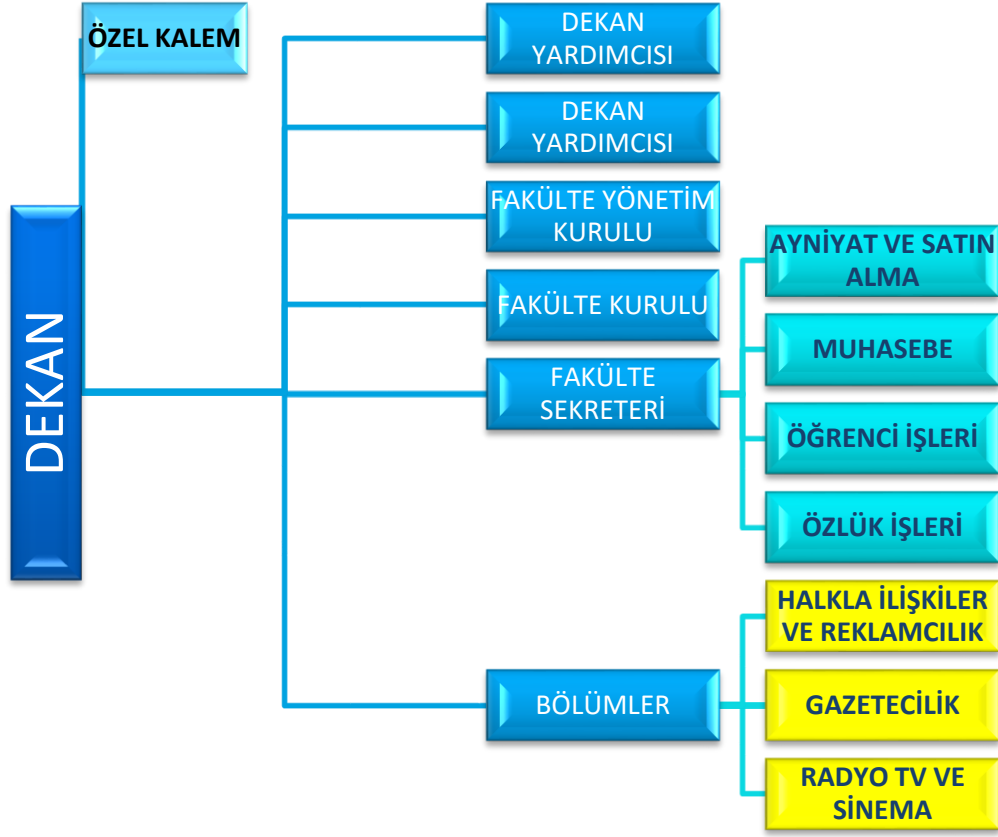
DEKAN

ÖZEL KALEM

DEKAN YARDIMCISI

DEKAN YARDIMCISI

FAKÜLTE YÖNETİM KURULU

FAKÜLTE KURULU

FAKÜLTE SEKRETERİ

AYNİYAT VE SATIN ALMA

MUHASEBE

ÖĞRENCİ İŞLERİ

ÖZLÜK İŞLERİ

BÖLÜMLER

HALKLA İLİŞKİLER VE REKLAMCILIK

GAZETECİLİK

RADYO TV VE SİNEMA